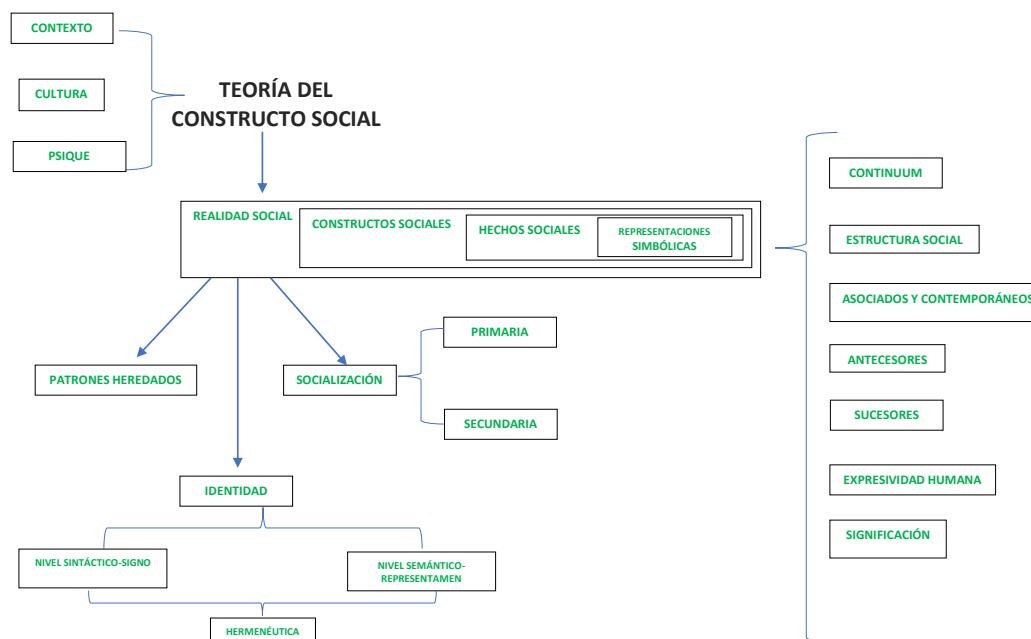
CONTEXTO

CULTURA

PSIQUE

TEORÍA DEL CONSTRUCTO SOCIAL

REALIDAD SOCIAL

CONSTRUCTOS SOCIALES

HECHOS SOCIALES

REPRESENTACIONES SIMBÓLICAS

CONTINUUM

ESTRUCTURA SOCIAL

ASOCIADOS Y CONTEMPORÁNEOS

ANTECESORES

SUCESORES

EXPRESIVIDAD HUMANA

SIGNIFICACIÓN

PATRONES HEREDADOS

SOCIALIZACIÓN

PRIMARIA

SECUNDARIA

IDENTIDAD

NIVEL SINTÁCTICO-SIGNO

NIVEL SEMÁNTICO-REPRESENTAMEN

HERMENÉUTICA